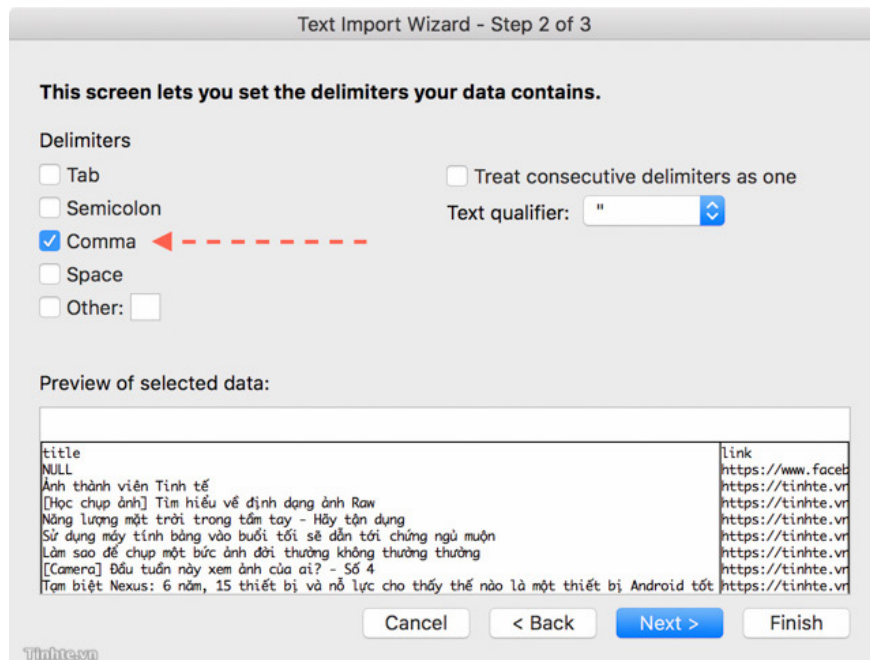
Text Import Wizard - Step 2 of 3

This screen lets you set the delimiters your data contains.

Delimiters

Tab

Semicolon

Comma

Space

Other:

Treat consecutive delimiters as one

Text qualifier: "

Preview of selected data:

| | |
|---|---|
| title | link |
| NULL | https://www.faceb |
| Ảnh thành viên Tinh tế | https://tinhte.vn |
| [Học chụp ảnh] Tìm hiểu về định dạng ảnh Raw | https://tinhte.vn |
| Năng lượng mặt trời trong tầm tay - Hãy tận dụng | https://tinhte.vn |
| Sử dụng máy tính bảng vào buổi tối sẽ dẫn tới chứng ngủ muộn | https://tinhte.vn |
| Làm sao để chụp một bức ảnh đời thường không thường thường | https://tinhte.vn |
| [Camera] Đầu tuần này xem ảnh của ai? - Số 4 | https://tinhte.vn |
| Tạm biệt Nexus: 6 năm, 15 thiết bị và nỗ lực cho thấy thế nào là một thiết bị Android tốt | https://tinhte.vn |

Cancel

< Back

Next >

Finish

Tinhte.vn